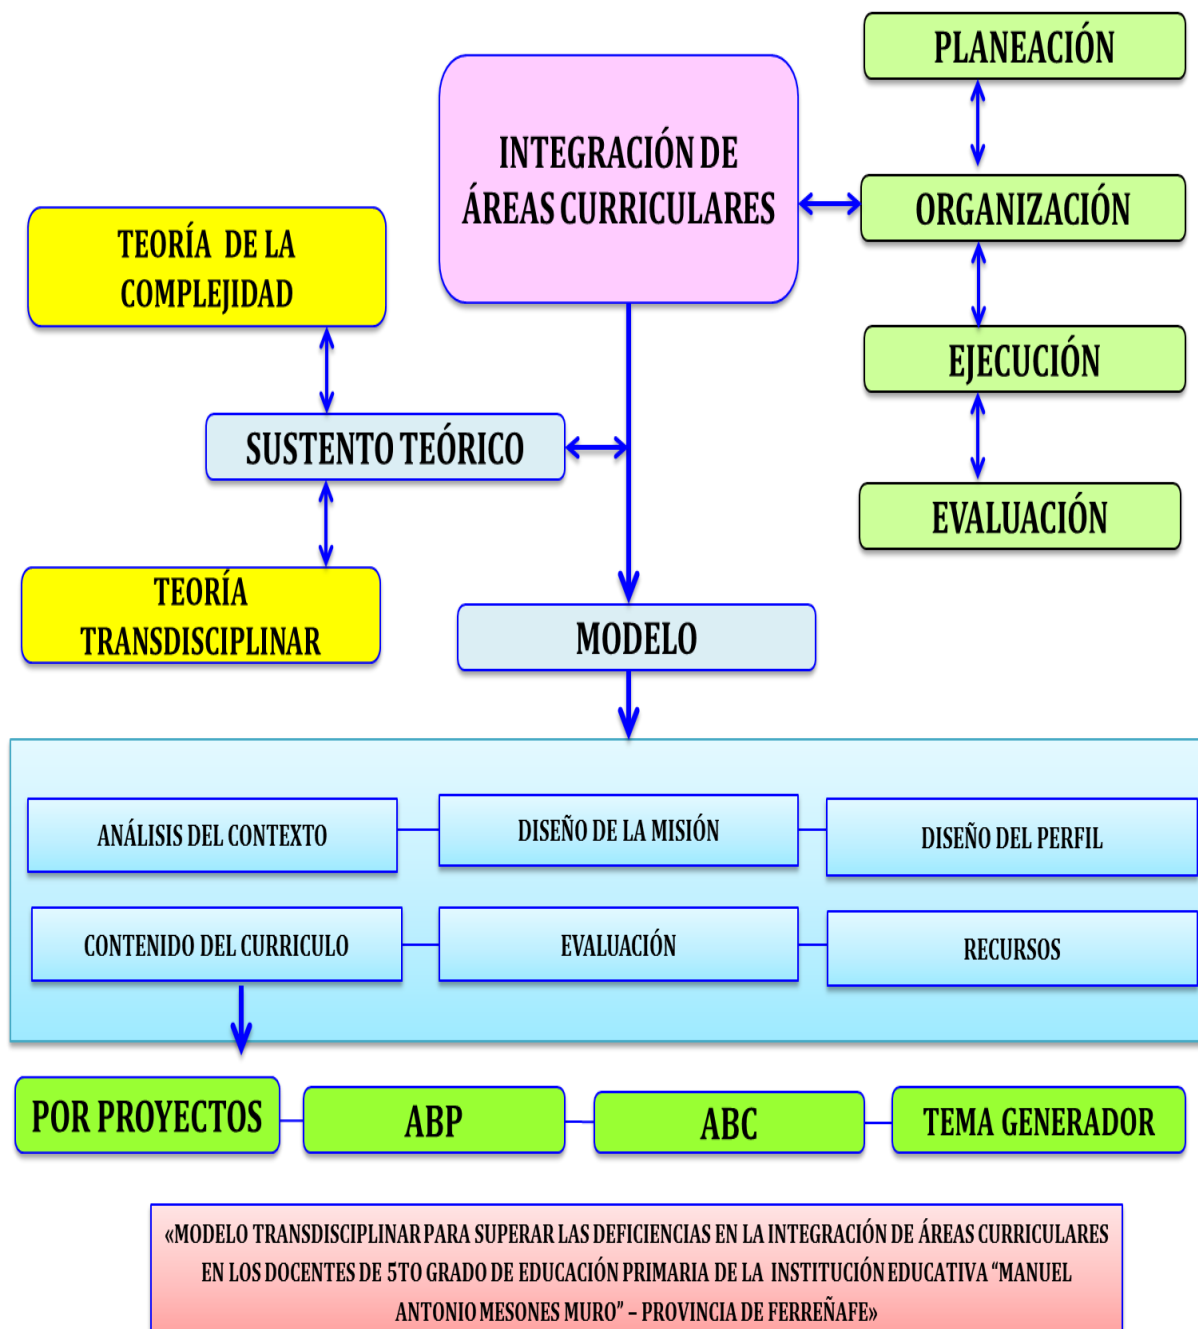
PLANEACIÓN

INTEGRACIÓN DE ÁREAS CURRICULARES

ORGANIZACIÓN

TEORÍA DE LA COMPLEJIDAD

EJECUCIÓN

SUSTENTO TEÓRICO

EVALUACIÓN

TEORÍA TRANSDISCIPLINAR

MODELO

ANÁLISIS DEL CONTEXTO

DISEÑO DE LA MISIÓN

DISEÑO DEL PERFIL

CONTENIDO DEL CURRICULO

EVALUACIÓN

RECURSOS

POR PROYECTOS

ABP

ABC

TEMA GENERADOR

«MODELO TRANSDISCIPLINAR PARA SUPERAR LAS DEFICIENCIAS EN LA INTEGRACIÓN DE ÁREAS CURRICULARES EN LOS DOCENTES DE 5TO GRADO DE EDUCACIÓN PRIMARIA DE LA INSTITUCIÓN EDUCATIVA "MANUEL ANTONIO MESONES MURO" – PROVINCIA DE FERREÑAFE»